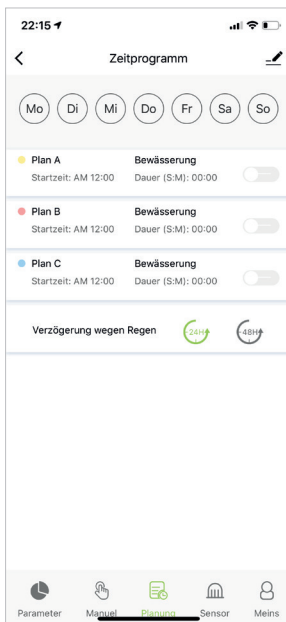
22:15

Zeitprogramm

Mo Di Mi Do Fr Sa So

Plan A
Startzeit: AM 12:00
Bewässerung
Dauer (S:M): 00:00

Plan B
Startzeit: AM 12:00
Bewässerung
Dauer (S:M): 00:00

Plan C
Startzeit: AM 12:00
Bewässerung
Dauer (S:M): 00:00

Verzögerung wegen Regen 24H 48H

Parameter Manuel Planung Sensor Meins